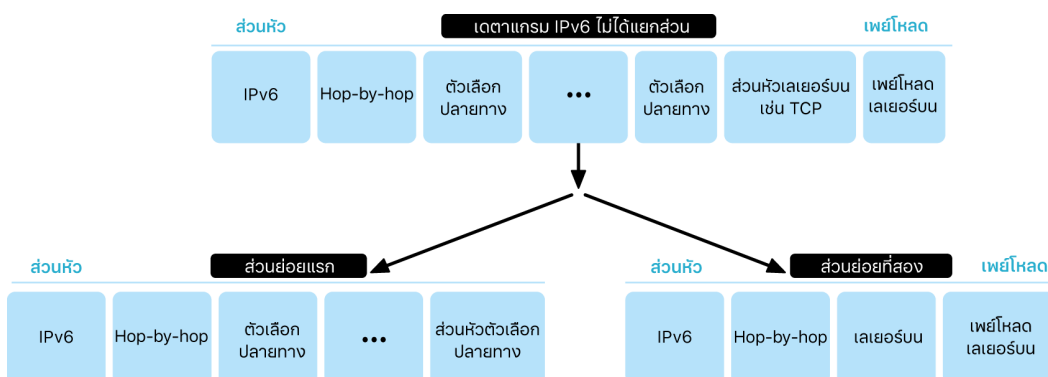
ส่วนหัว

เดตาแกรม IPv6 ไม่ได้แยกส่วน

เพย์โหลด

IPv6

Hop-by-hop

ตัวเลือกปลายทาง

•••

ตัวเลือกปลายทาง

ส่วนหัวเลเยอร์บน เช่น TCP

เพย์โหลดเลเยอร์บน

ส่วนหัว

ส่วนย่อยแรก

IPv6

Hop-by-hop

ตัวเลือกปลายทาง

•••

ส่วนหัวตัวเลือกปลายทาง

ส่วนหัว

ส่วนย่อยที่สอง

เพย์โหลด

IPv6

Hop-by-hop

เลเยอร์บน

เพย์โหลดเลเยอร์บน